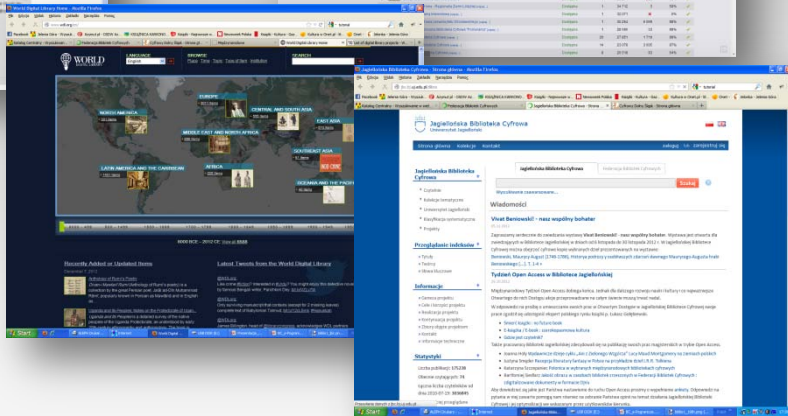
World Digital Library Home - Mozilla Firefox

WORLD DIGITAL LIBRARY

LANGUAGE English

EUROPE

NORTH AMERICA

CENTRAL AND SOUTH ASIA

EAST ASIA

MIDDLE EAST AND NORTH AFRICA

SOUTHEAST ASIA

LATIN AMERICA AND THE CARIBBEAN

AFRICA

OCEANIA AND THE PACIFIC

Recently Added or Updated Items

Latest Tweets from the World Digital Library

Start

Jagiellońska Biblioteka Cyfrowa - Strona główna - Mozilla Firefox

Jagiellońska Biblioteka Cyfrowa
Uniwersytet Jagielloński

Strona główna · Kolekcje · Kontakt

zaloguj

Jagiellońska Biblioteka Cyfrowa

Federacja Bibliotek Cyfrowych

Szukaj

Wyszukiwanie zaawansowane...

Jagiellońska Biblioteka Cyfrowa

Zbiory

Kolekcje tematyczne

Uniwersytet Jagielloński

Klasyfikacja systematyczna

Projekty

Wiadomości

Vivat Beniowski! - nasz wspólny bohater

Tydzień Open Access w Bibliotece Jagiellońskiej

Przeglądanie indeksów

Tytuły

Twórcy

Słowa kluczowe

Informacje

Opis projektu

Cele projektu

Realizacja projektu

Partnerzy projektu

Obszary objęte projektem

Kontakt

Informacje techniczne

Statystyki

Liczba publikacji: 175138

Obecnie czytających: 78

Start